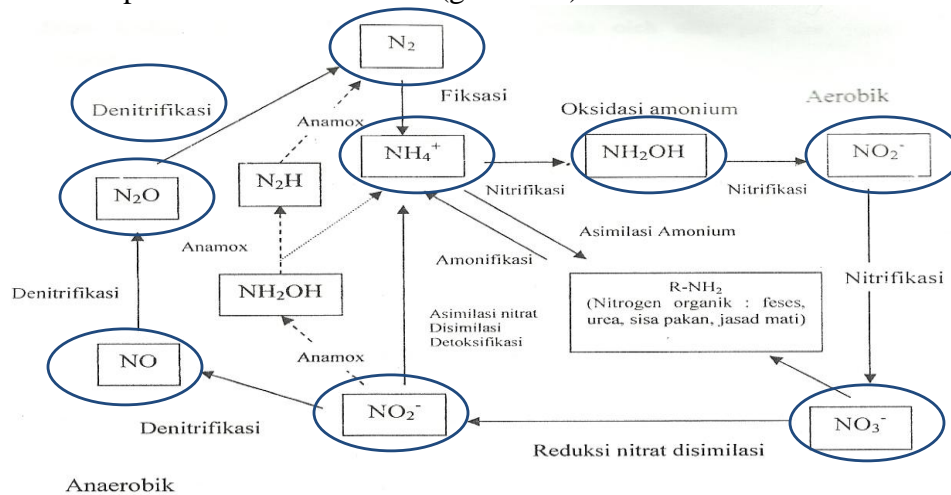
$N_2$

Denitrifikasi

Anamox

Fiksasi

$NH_4^+$

Oksidasi amonium

$NH_2OH$

Aerobik

$NO_2^-$

$N_2O$

$N_2H$

Nitrifikasi

Nitrifikasi

Anamox

Asimilasi Amonium

Amonifikasi

Denitrifikasi

$NH_2OH$

R-$NH_2$
(Nitrogen organik : feses, urea, sisa pakan, jasad mati)

Nitrifikasi

Asimilasi nitrat
Disimilasi
Detoksifikasi

NO

Anamox

$NO_2^-$

Denitrifikasi

$NO_3^-$

Reduksi nitrat disimilasi

Anaerobik